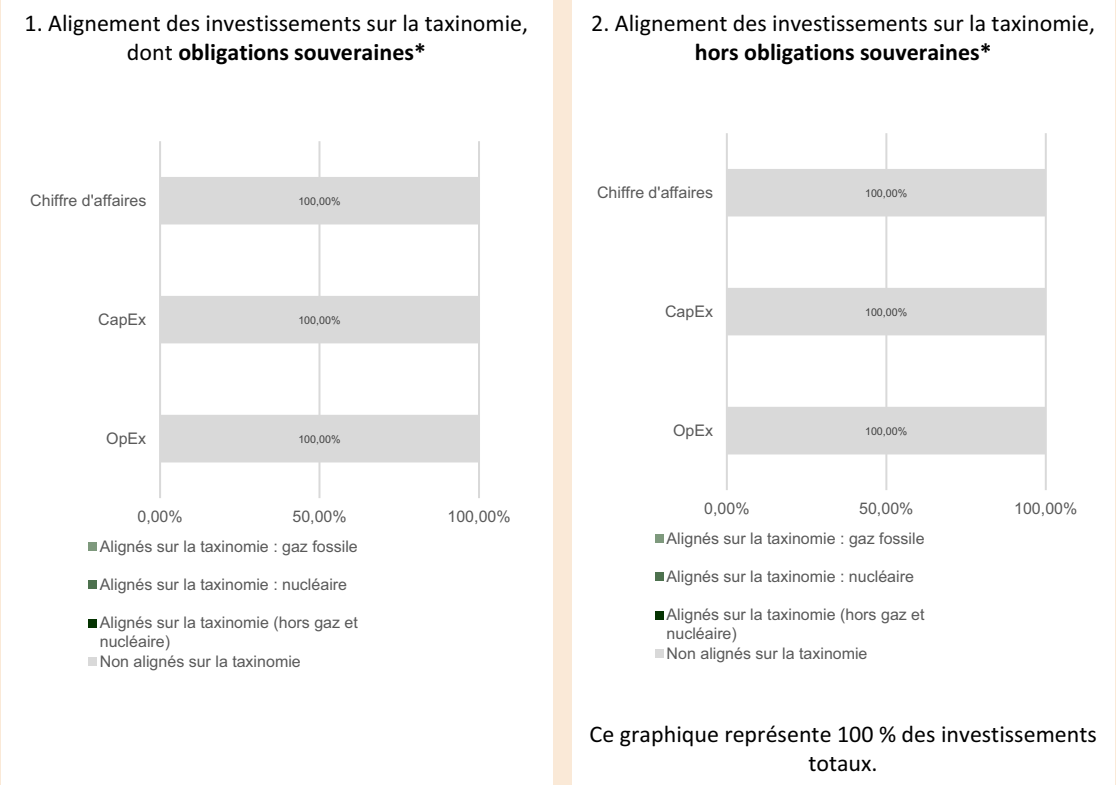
1. Alignement des investissements sur la taxinomie, dont **obligations souveraines***

Chiffre d'affaires
100,00%

CapEx
100,00%

OpEx
100,00%

0,00%
50,00%
100,00%

Alignés sur la taxinomie : gaz fossile

Alignés sur la taxinomie : nucléaire

Alignés sur la taxinomie (hors gaz et nucléaire)

Non alignés sur la taxinomie

2. Alignement des investissements sur la taxinomie, **hors obligations souveraines***

Chiffre d'affaires
100,00%

CapEx
100,00%

OpEx
100,00%

0,00%
50,00%
100,00%

Alignés sur la taxinomie : gaz fossile

Alignés sur la taxinomie : nucléaire

Alignés sur la taxinomie (hors gaz et nucléaire)

Non alignés sur la taxinomie

Ce graphique représente 100 % des investissements totaux.